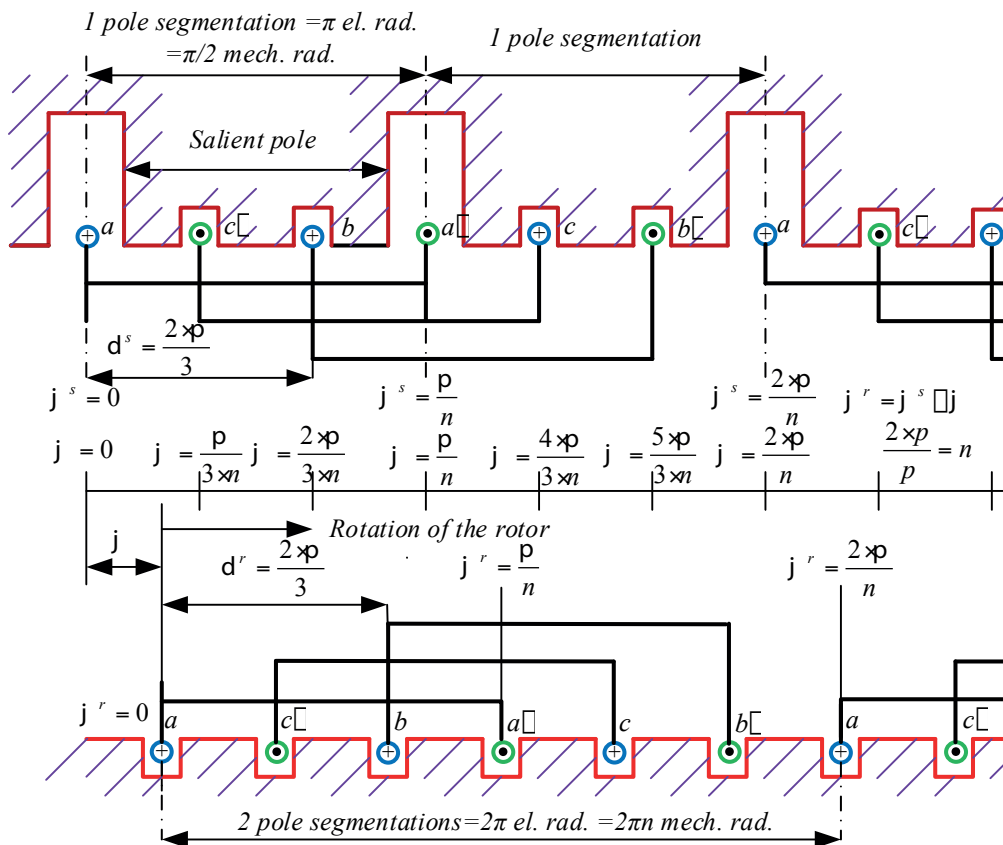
1 pole segmentation =π el. rad.
=π/2 mech. rad.

1 pole segmentation

Salient pole

a

c′

b

a′

c

b′

a

c′

$d^s = \frac{2 \times p}{3}$

$j^s = 0$

$j^s = \frac{p}{n}$

$j^s = \frac{2 \times p}{n}$

$j^r = j^s - j$

$j = 0$

$j = \frac{p}{3 \times n}$

$j = \frac{2 \times p}{3 \times n}$

$j = \frac{p}{n}$

$j = \frac{4 \times p}{3 \times n}$

$j = \frac{5 \times p}{3 \times n}$

$j = \frac{2 \times p}{n}$

$\frac{2 \times p}{p} = n$

j

Rotation of the rotor

$d^r = \frac{2 \times p}{3}$

$j^r = \frac{p}{n}$

$j^r = \frac{2 \times p}{n}$

$j^r = 0$

a

c′

b

a′

c

b′

a

c′

2 pole segmentations=2π el. rad. =2πn mech. rad.